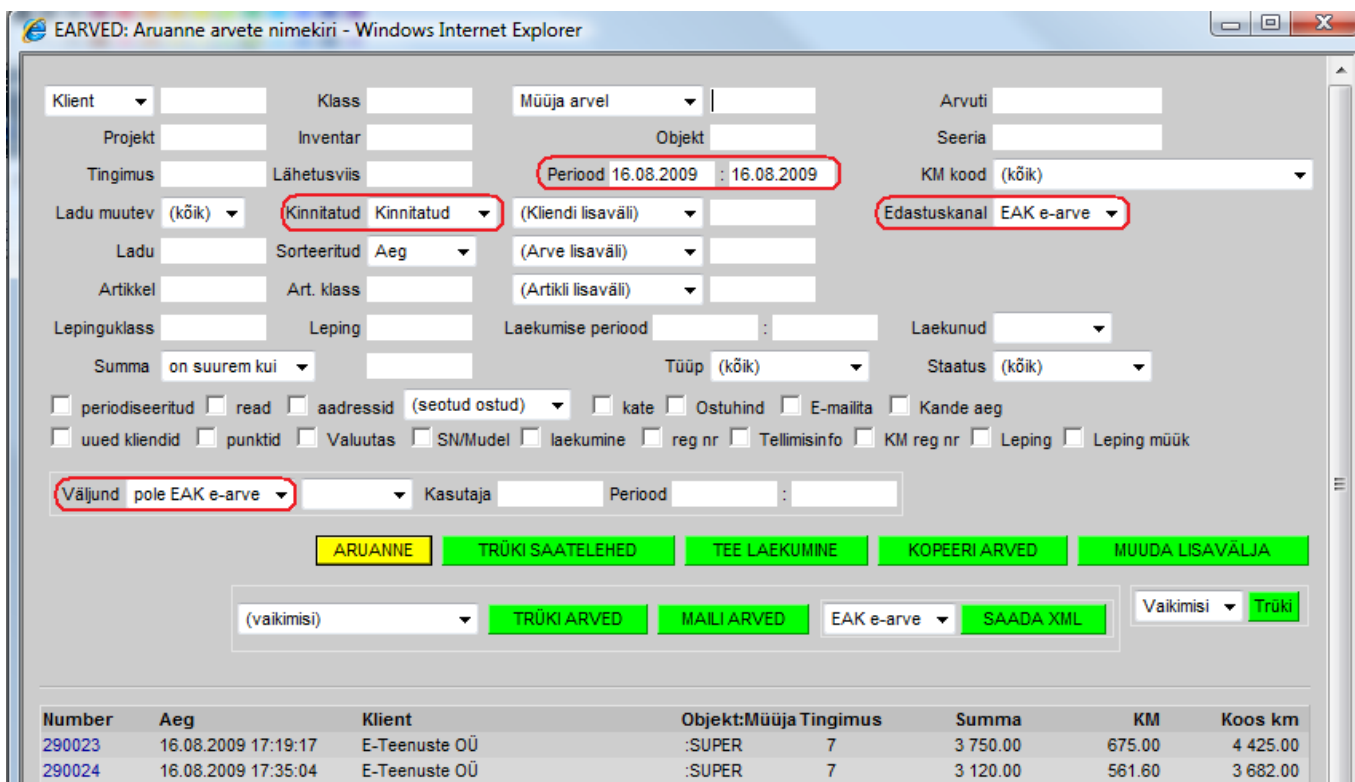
EARVED: Aruanne arvete nimekiri - Windows Internet Explorer

Klient
Klass
Müüja arvel
Arvuti
Projekt
Inventar
Objekt
Seeria
Tingimus
Lähetusviis
Periood 16.08.2009 : 16.08.2009
KM kood (kõik)
Ladu muutev (kõik)
Kinnitatud Kinnitatud
(Kliendi lisaväli)
Edastuskanal EAK e-arve
Ladu
Sorteeritud Aeg
(Arve lisaväli)
Artikkel
Art. klass
(Artikli lisaväli)
Lepinguklass
Leping
Laekumise periood :
Laekunud
Summa on suurem kui
Tüüp (kõik)
Staatus (kõik)

periodiseeritud read aadressid (seotud ostud) kate Ostuhind E-mailita Kande aeg
uued kliendid punktid Valuutas SN/Mudel laekumine reg nr Tellimisinfo KM reg nr Leping Leping müük

Väljund pole EAK e-arve
Kasutaja
Periood :

ARUANNE TRÜKI SAATELEHED TEE LAEKUMINE KOPEERI ARVED MUUDA LISAVÄLJA

(vaikimisi) TRÜKI ARVED MAILI ARVED EAK e-arve SAADA XML Vaikimisi Trüki

| Number | Aeg | Klient | Objekt:Müüja | Tingimus | Summa | KM | Koos km |
|---|---|---|---|---|---|---|---|
| 290023 | 16.08.2009 17:19:17 | E-Teenuste OÜ | :SUPER | 7 | 3 750.00 | 675.00 | 4 425.00 |
| 290024 | 16.08.2009 17:35:04 | E-Teenuste OÜ | :SUPER | 7 | 3 120.00 | 561.60 | 3 682.00 |